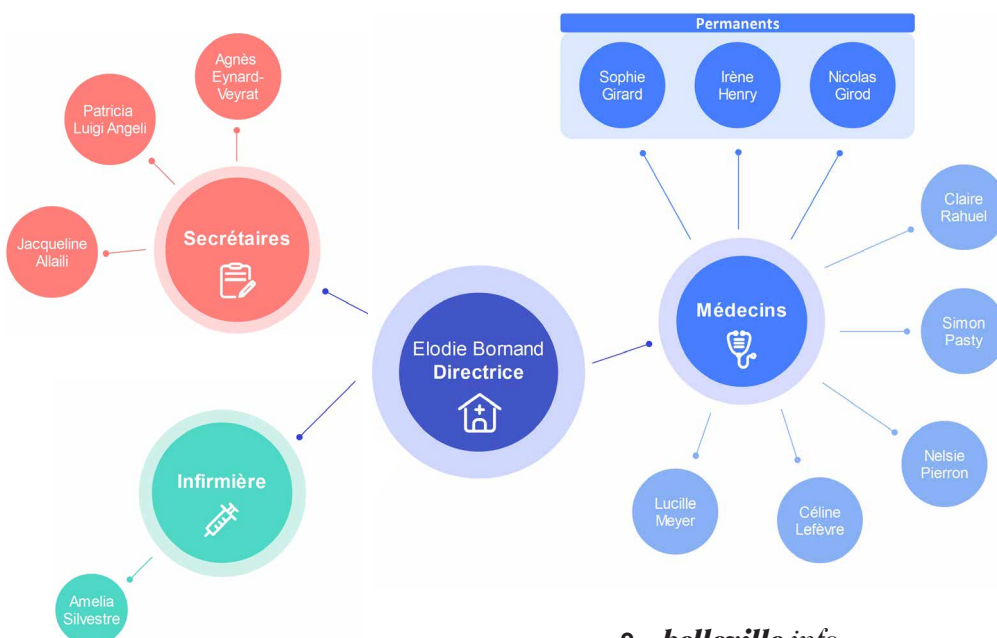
Permanents

Sophie Girard

Irène Henry

Nicolas Girod

Agnès Eynard-Veyrat

Patricia Luigi Angeli

Jacqueline Allaili

Secrétaires

Claire Rahuel

Médecins

Simon Pasty

Elodie Bornand
Directrice

Nelsie Pierron

Infirmière

Lucille Meyer

Céline Lefèvre

Amelia Silvestre

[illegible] belleville.info